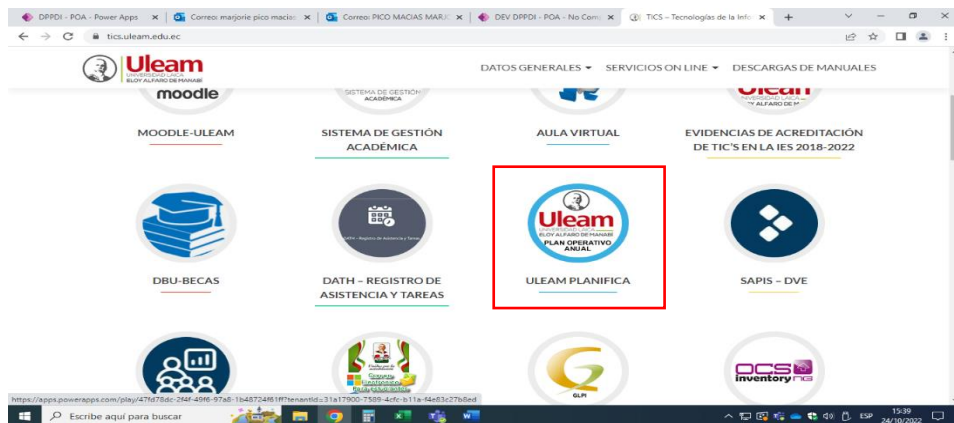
DPPDI - POA - Power Apps ×
Correo: marjorie pico macias ×
Correo: PICO MACIAS MAR ×
DEV DPPDI - POA - No Con ×
TICS – Tecnologías de la Info ×
+

tics.uleam.edu.ec

Uleam
UNIVERSIDAD LAICA
ELOY ALFARO DE MANABÍ

DATOS GENERALES ▾ SERVICIOS ON LINE ▾ DESCARGAS DE MANUALES

moodle

SISTEMA DE GESTIÓN ACADÉMICA

Uleam
ELOY ALFARO DE M

MOODLE-ULEAM

SISTEMA DE GESTIÓN ACADÉMICA

AULA VIRTUAL

EVIDENCIAS DE ACREDITACIÓN DE TIC'S EN LA IES 2018-2022

DATH – Registro de Asistencia y Tareas

Uleam
UNIVERSIDAD LAICA
ELOY ALFARO DE MANABÍ
PLAN OPERATIVO ANUAL

DBU-BECAS

DATH – REGISTRO DE ASISTENCIA Y TAREAS

ULEAM PLANIFICA

SAPIS – DVE

GLPI

OCS inventory ng

https://apps.powerapps.com/play/47fd78dc-2f4f-49f6-97a8-1b48724f61ff?tenantId=31a17900-7589-4cfc-b11a-f4e83c27b8ed

Escribe aquí para buscar

ESP
15:39
24/10/2022